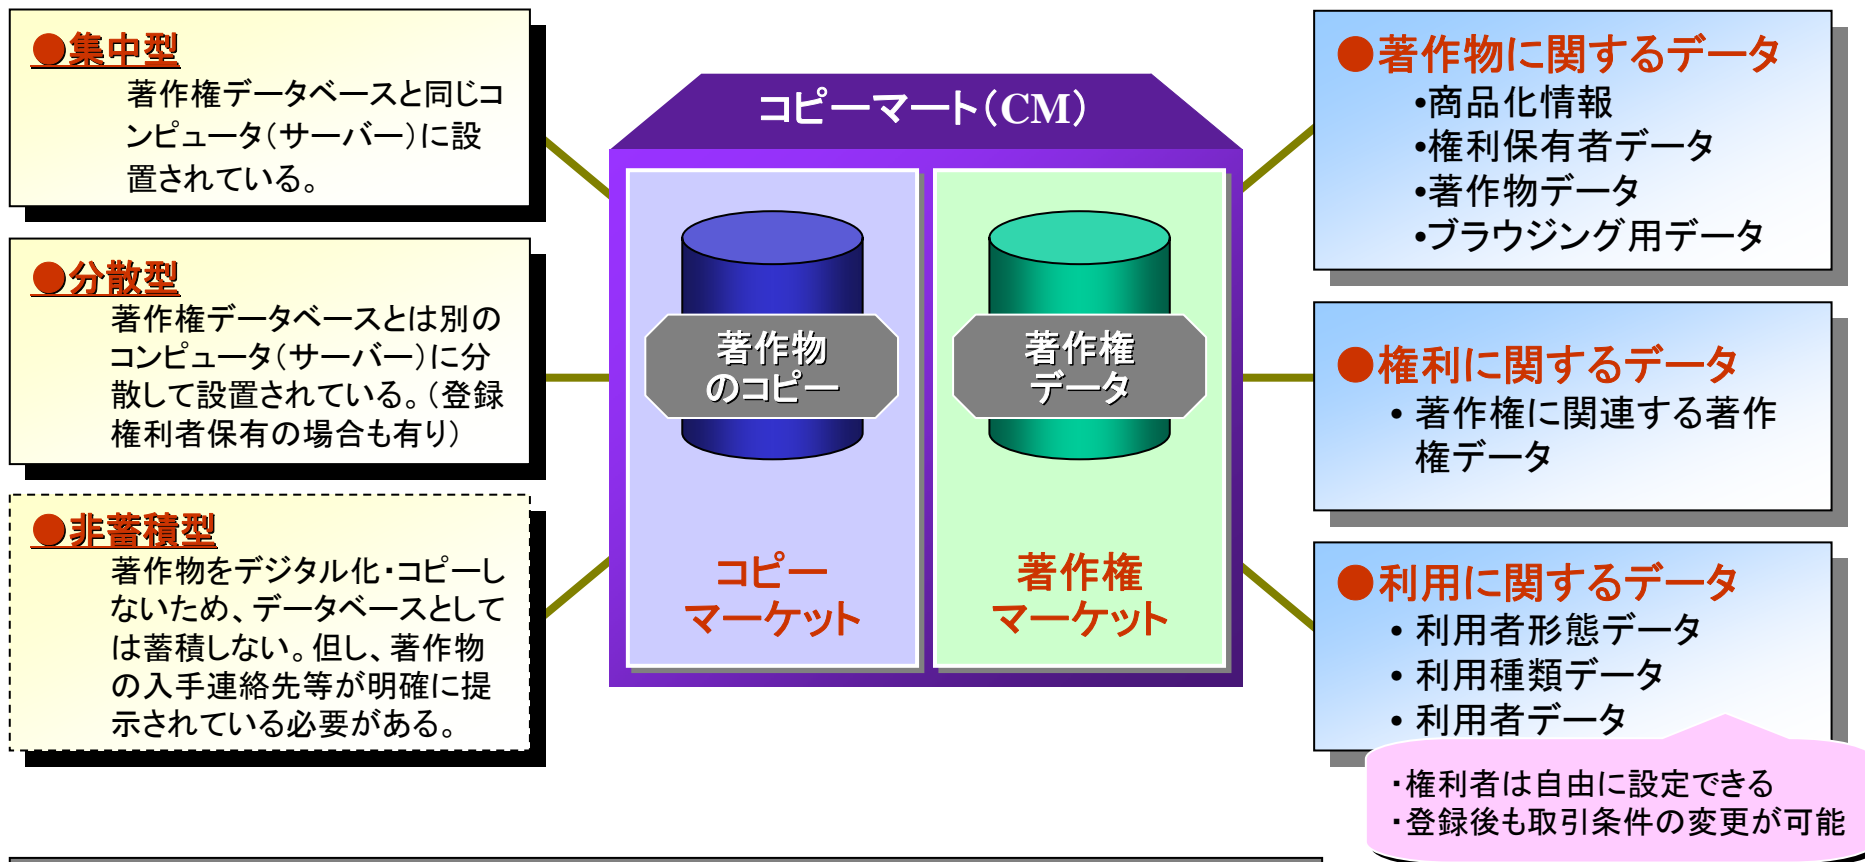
●集中型
著作権データベースと同じコンピュータ(サーバー)に設置されている。

●分散型
著作権データベースとは別のコンピュータ(サーバー)に分散して設置されている。(登録権利者保有の場合も有り)

●非蓄積型
著作物をデジタル化・コピーしないため、データベースとしては蓄積しない。但し、著作物の入手連絡先等が明確に提示されている必要がある。

コピーマート(CM)

著作物のコピー

著作権データ

コピーマーケット

著作権マーケット

●著作物に関するデータ
•商品化情報
•権利保有者データ
•著作物データ
•ブラウジング用データ

●権利に関するデータ
• 著作権に関連する著作権データ

●利用に関するデータ
• 利用者形態データ
• 利用種類データ
• 利用者データ

・権利者は自由に設定できる
・登録後も取引条件の変更が可能